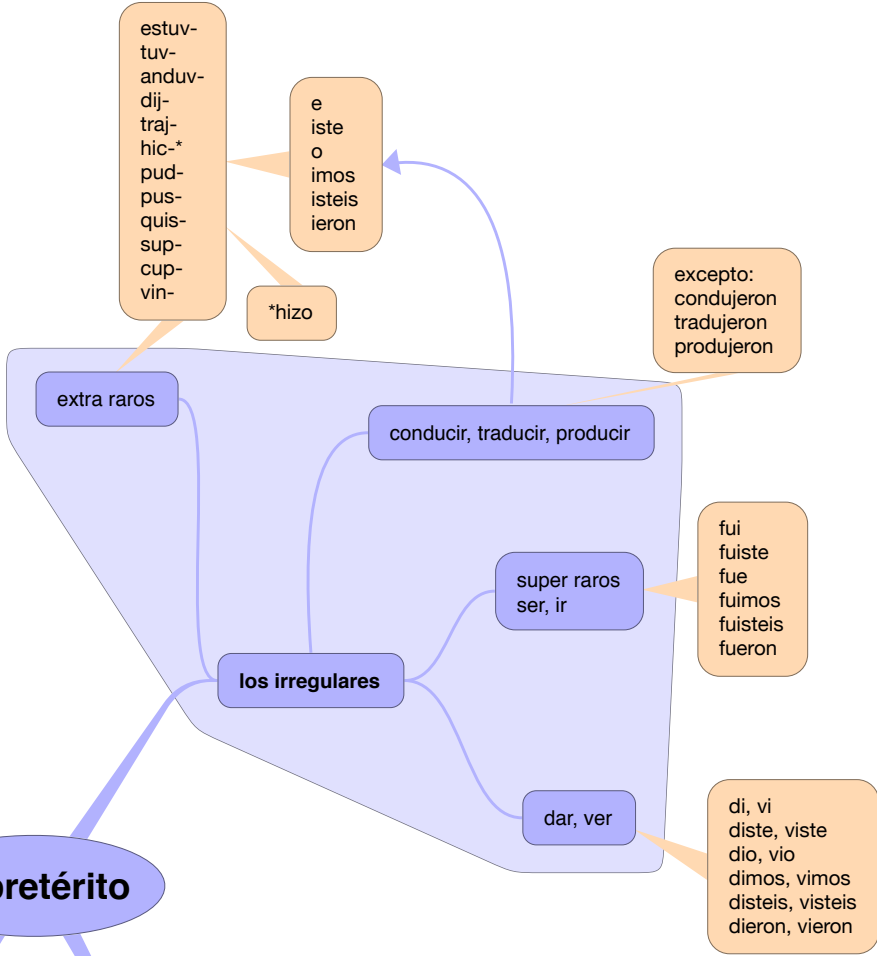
estuv-
tuv-
anduv-
dij-
traj-
hic-*
pud-
pus-
quis-
sup-
cup-
vin-

*hizo

e
iste
o
imos
isteis
ieron

excepto:
condujeron
tradujeron
produjeron

extra raros

conducir, traducir, producir

super raros
ser, ir

fui
fuiste
fue
fuimos
fuisteis
fueron

los irregulares

dar, ver

di, vi
diste, viste
dio, vio
dimos, vimos
disteis, visteis
dieron, vieron

pretérito